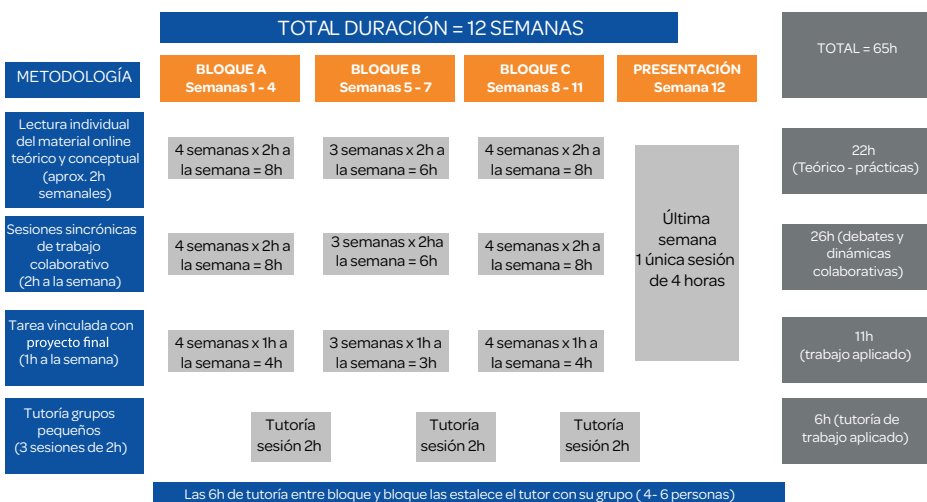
TOTAL DURACIÓN = 12 SEMANAS

TOTAL = 65h

| METODOLOGÍA | BLOQUE A Semanas 1 - 4 | BLOQUE B Semanas 5 - 7 | BLOQUE C Semanas 8 - 11 | PRESENTACIÓN Semana 12 | |
|---|---|---|---|---|---|
| Lectura individual del material online teórico y conceptual (aprox. 2h semanales) | 4 semanas x 2h a la semana = 8h | 3 semanas x 2h a la semana = 6h | 4 semanas x 2h a la semana = 8h | Última semana 1 única sesión de 4 horas | 22h (Teórico - prácticas) |
| Sesiones sincrónicas de trabajo colaborativo (2h a la semana) | 4 semanas x 2h a la semana = 8h | 3 semanas x 2ha la semana = 6h | 4 semanas x 2h a la semana = 8h | | 26h (debates y dinámicas colaborativas) |
| Tarea vinculada con proyecto final (1h a la semana) | 4 semanas x 1h a la semana = 4h | 3 semanas x 1h a la semana = 3h | 4 semanas x 1h a la semana = 4h | | 11h (trabajo aplicado) |
| Tutoría grupos pequeños (3 sesiones de 2h) | Tutoría sesión 2h | Tutoría sesión 2h | Tutoría sesión 2h | | 6h (tutoría de trabajo aplicado) |

Las 6h de tutoría entre bloque y bloque las estalece el tutor con su grupo ( 4- 6 personas)